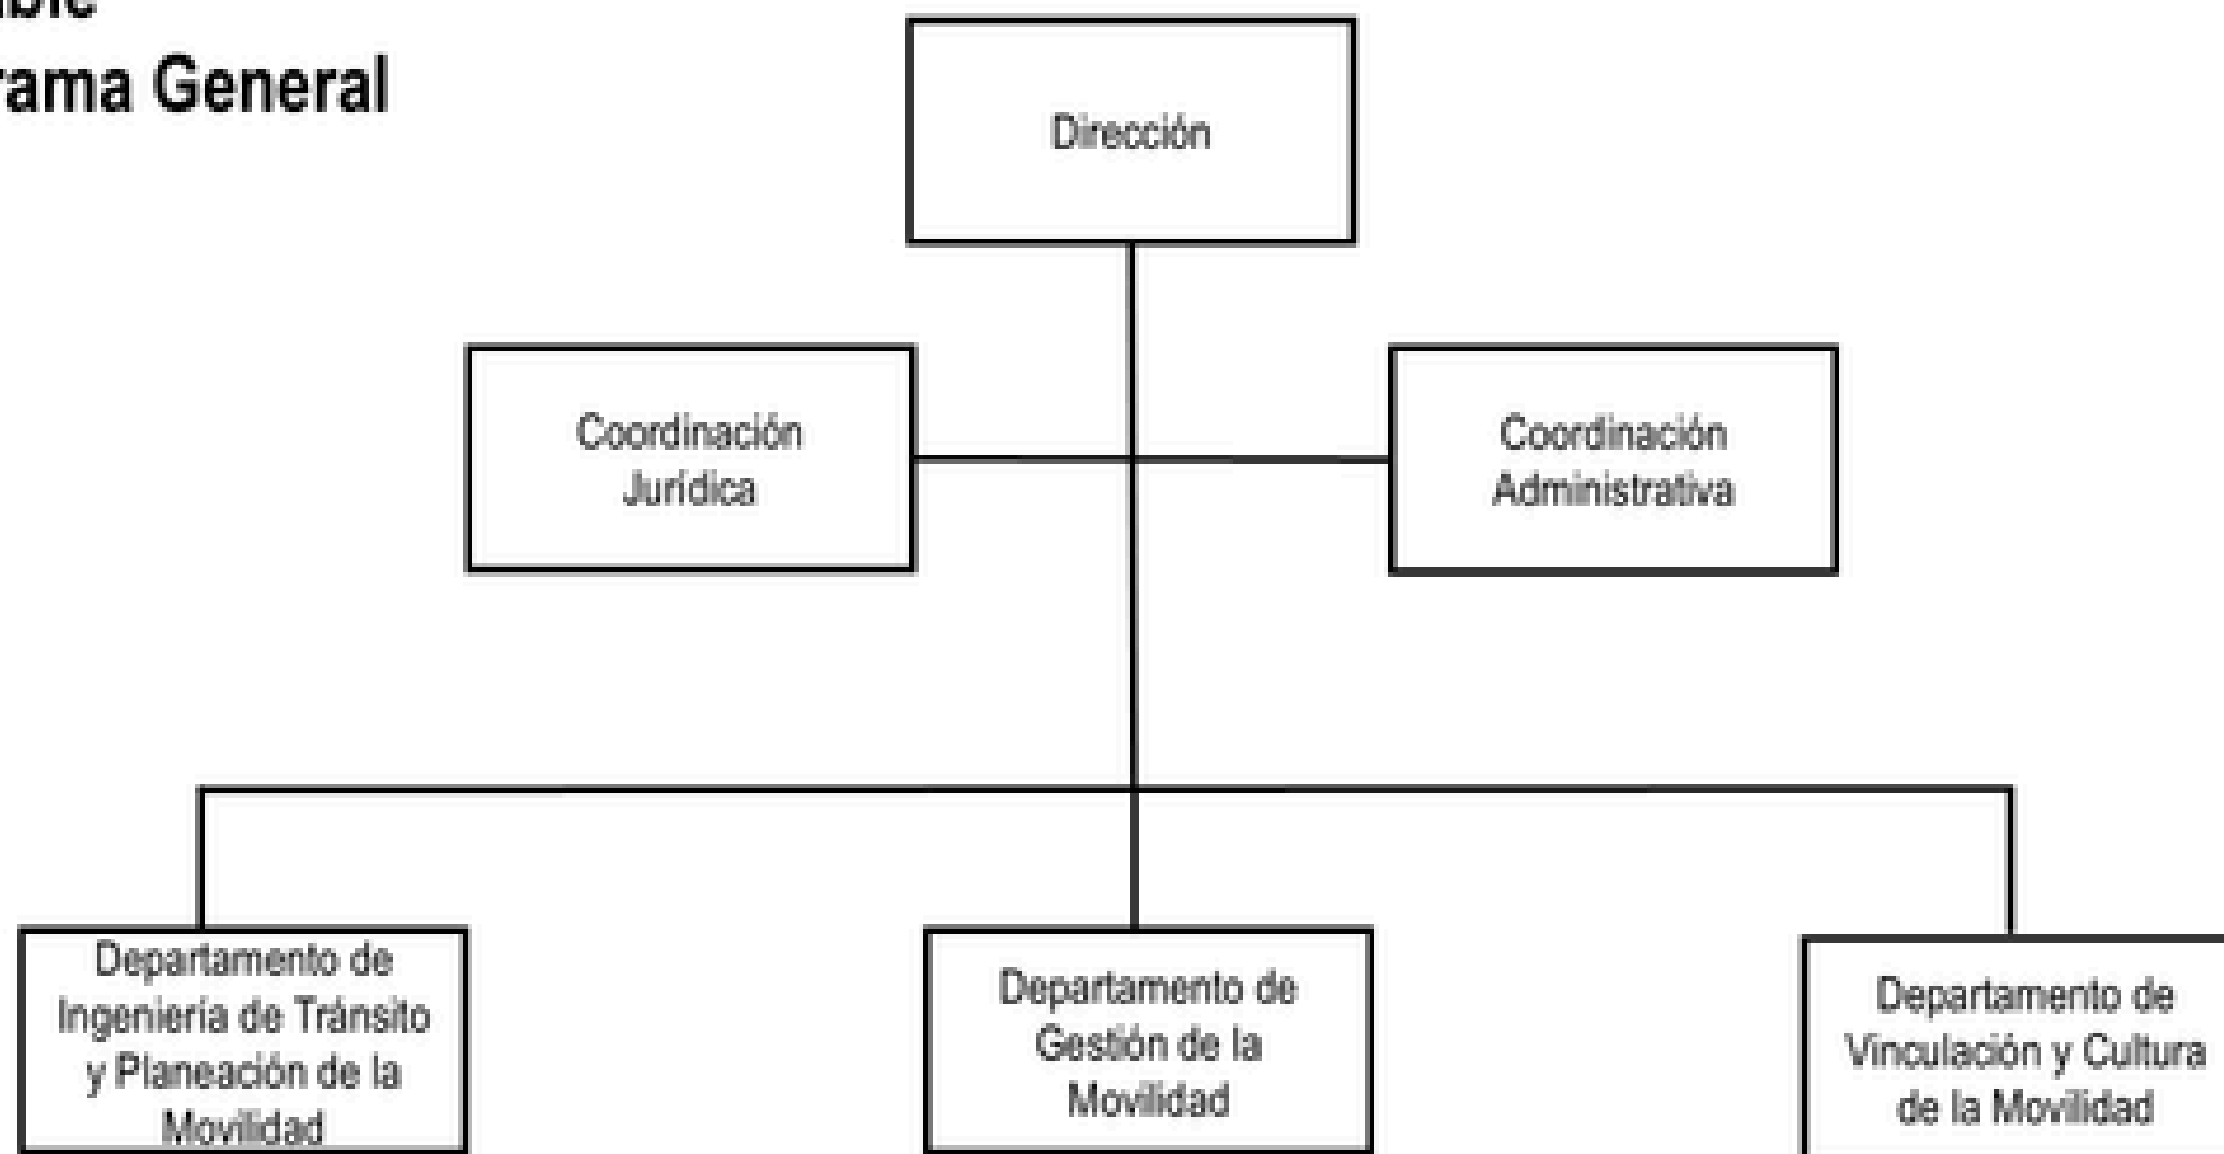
ible
rama General

Dirección

Coordinación Jurídica

Coordinación Administrativa

Departamento de Ingeniería de Tránsito y Planeación de la Movilidad

Departamento de Gestión de la Movilidad

Departamento de Vinculación y Cultura de la Movilidad